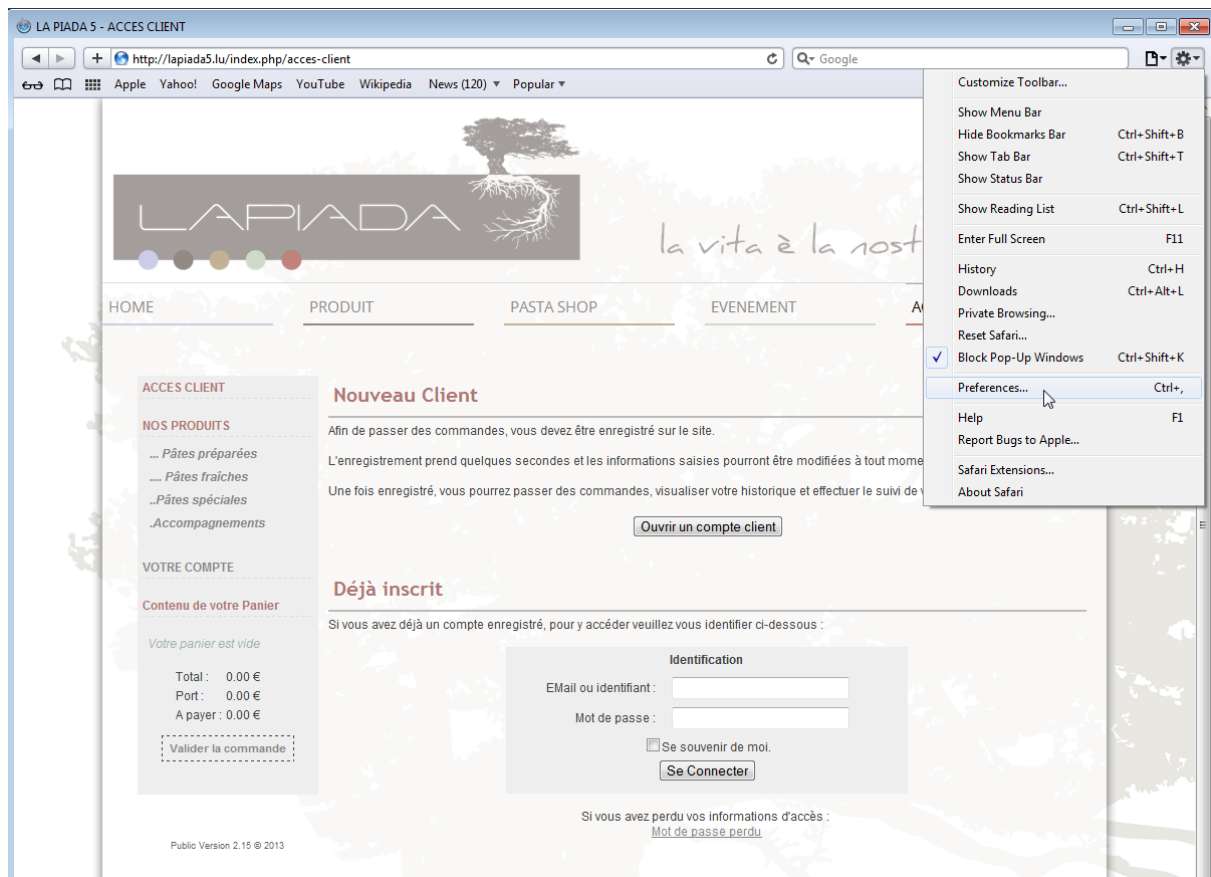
LA PIADA 5 - ACCES CLIENT

http://lapiada5.lu/index.php/acces-client

Google

Apple Yahoo! Google Maps YouTube Wikipedia News (120) ▼ Popular ▼

LAPIADA

la vita è la nost

HOME PRODUIT PASTA SHOP EVENEMENT A

Customize Toolbar...
Show Menu Bar
Hide Bookmarks Bar Ctrl+Shift+B
Show Tab Bar Ctrl+Shift+T
Show Status Bar
Show Reading List Ctrl+Shift+L
Enter Full Screen F11
History Ctrl+H
Downloads Ctrl+Alt+L
Private Browsing...
Reset Safari...
✓ Block Pop-Up Windows Ctrl+Shift+K
Preferences... Ctrl+,
Help F1
Report Bugs to Apple...
Safari Extensions...
About Safari

ACCES CLIENT

NOS PRODUITS
... Pâtes préparées
.... Pâtes fraîches
..Pâtes spéciales
.Accompagnements

VOTRE COMPTE

Contenu de votre Panier

Votre panier est vide

Total : 0.00 €
Port : 0.00 €
A payer : 0.00 €

Valider la commande

Public Version 2.15 © 2013

Nouveau Client

Afin de passer des commandes, vous devez être enregistré sur le site.

L'enregistrement prend quelques secondes et les informations saisies pourront être modifiées à tout mome

Une fois enregistré, vous pourrez passer des commandes, visualiser votre historique et effectuer le suivi de v

Ouvrir un compte client

Déjà inscrit

Si vous avez déjà un compte enregistré, pour y accéder veuillez vous identifier ci-dessous :

Identification
EMail ou identifiant :
Mot de passe :
Se souvenir de moi.
Se Connecter

Si vous avez perdu vos informations d'accès :
Mot de passe perdu